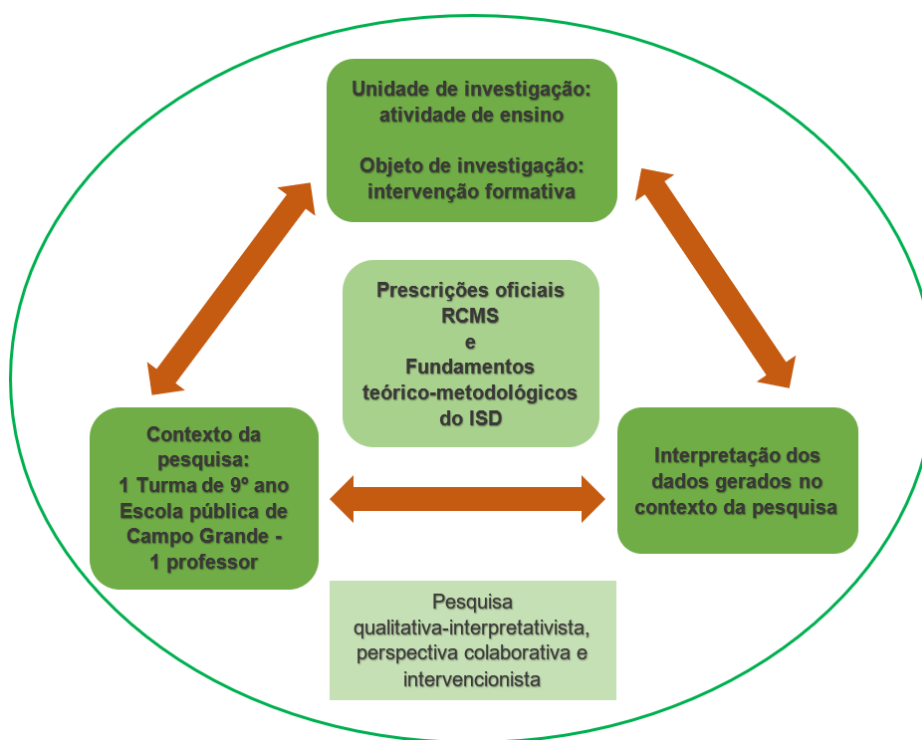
Unidade de investigação: atividade de ensino

Objeto de investigação: intervenção formativa

Prescrições oficiais RCMS e Fundamentos teórico-metodológicos do ISD

Contexto da pesquisa: 1 Turma de 9º ano Escola pública de Campo Grande - 1 professor

Interpretação dos dados gerados no contexto da pesquisa

Pesquisa qualitativa-interpretativista, perspectiva colaborativa e intervencionista